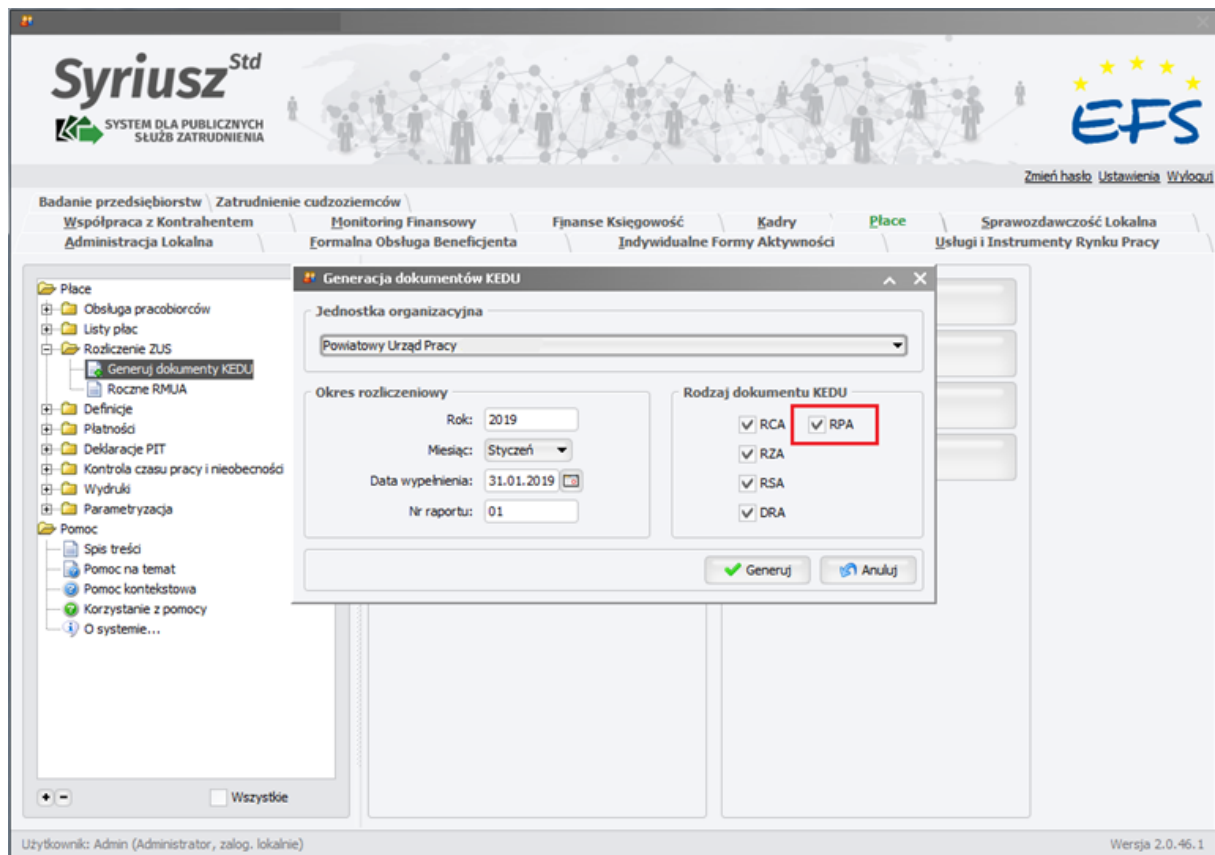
Syriusz$^{Std}$
SYSTEM DLA PUBLICZNYCH SŁUŻB ZATRUDNIENIA

EFS

Zmień hasło Ustawienia Wyloguj

Badanie przedsiębiorstw | Zatrudnienie cudzoziemców
Współpraca z Kontrahentem | Monitoring Finansowy | Finanse Księgowość | Kadry | Płace | Sprawozdawczość Lokalna
Administracja Lokalna | Formalna Obsługa Beneficjenta | Indywidualne Formy Aktywności | Usługi i Instrumenty Rynku Pracy

Płace
Obsługa pracobiorców
Listy płac
Rozliczenie ZUS
Generuj dokumenty KEDU
Roczne RMUA
Definicje
Płatności
Deklaracje PIT
Kontrola czasu pracy i nieobecności
Wydruki
Parametryzacja
Pomoc
Spis treści
Pomoc na temat
Pomoc kontekstowa
Korzystanie z pomocy
O systemie...

Wszystkie

Generacja dokumentów KEDU

Jednostka organizacyjna
Powiatowy Urząd Pracy

Okres rozliczeniowy
Rok: 2019
Miesiąc: Styczeń
Data wypełnienia: 31.01.2019
Nr raportu: 01

Rodzaj dokumentu KEDU
RCA
RPA
RZA
RSA
DRA

Generuj
Anuluj

Użytkownik: Admin (Administrator, zalog. lokalnie)
Wersja 2.0.46.1